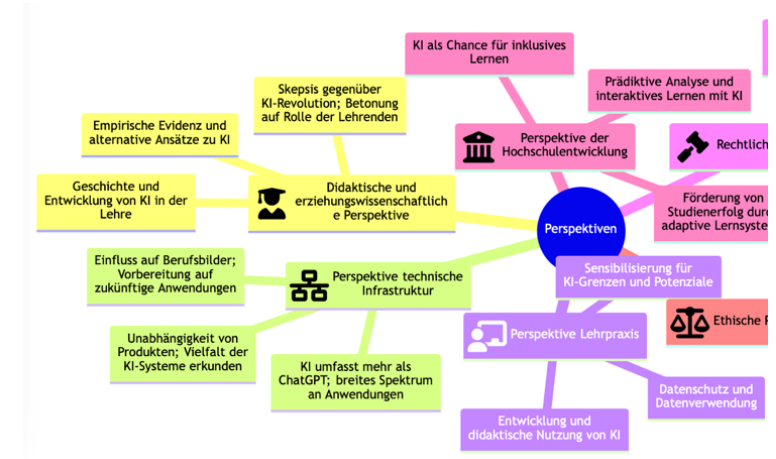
KI als Chance für inklusives Lernen

Prädiktive Analyse und interaktives Lernen mit KI

Perspektive der Hochschulentwicklung

Rechtlich

Förderung von Studienerfolg durc adaptive Lernsyste

Perspektiven

Skepsis gegenüber KI-Revolution; Betonung auf Rolle der Lehrenden

Empirische Evidenz und alternative Ansätze zu KI

Geschichte und Entwicklung von KI in der Lehre

Didaktische und erziehungswissenschaftliche Perspektive

Einfluss auf Berufsbilder; Vorbereitung auf zukünftige Anwendungen

Perspektive technische Infrastruktur

Unabhängigkeit von Produkten; Vielfalt der KI-Systeme erkunden

KI umfasst mehr als ChatGPT; breites Spektrum an Anwendungen

Sensibilisierung für KI-Grenzen und Potenziale

Perspektive Lehrpraxis

Ethische P

Datenschutz und Datenverwendung

Entwicklung und didaktische Nutzung von KI